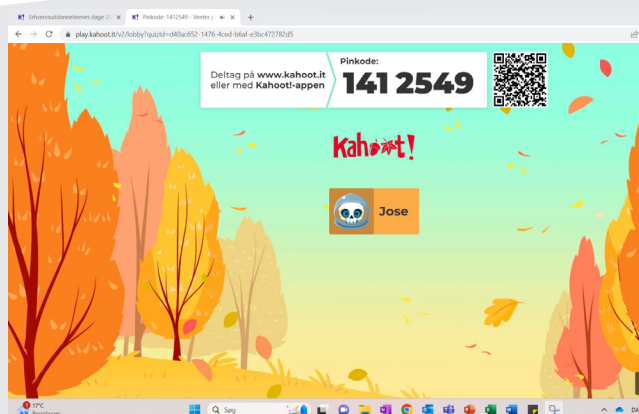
Erhvervsuddannelsernes dage 20 ×

Pinkode: 1412549 - Venter p ×

+

play.kahoot.it/v2/lobby?quizId=d40ac652-1476-4ced-b6af-e3bc472782d5

Deltag på www.kahoot.it eller med Kahoot!-appen

Pinkode:

141 2549

Kahoot!

Jose

17°C

Søg